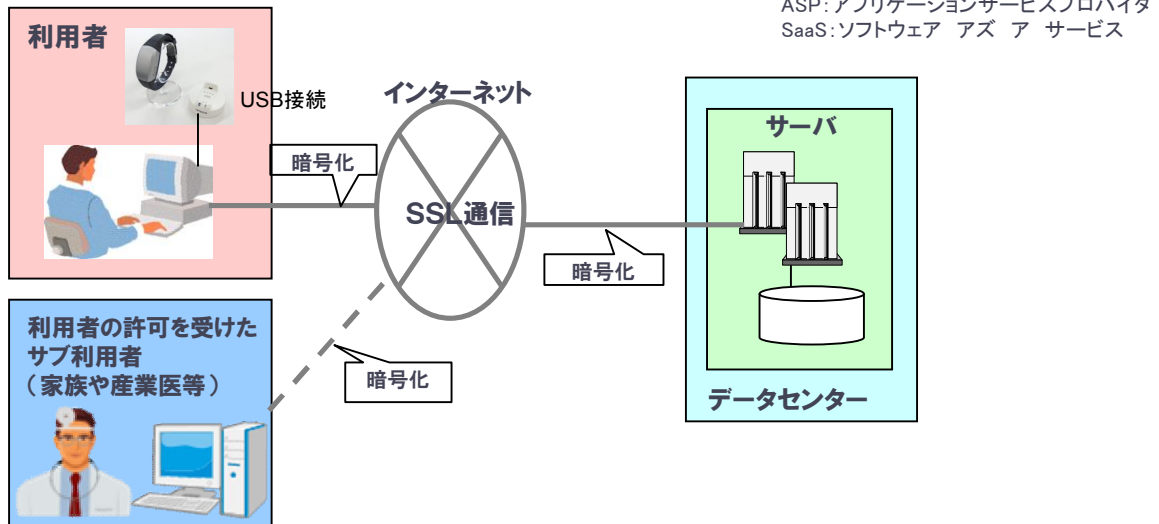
ASP:アプリケーションサービスプロバイダ
SaaS:ソフトウェア　アズ　ア　サービス

利用者

USB接続

インターネット

暗号化

SSL通信

サーバ

暗号化

利用者の許可を受けたサブ利用者
(家族や産業医等)

暗号化

データセンター